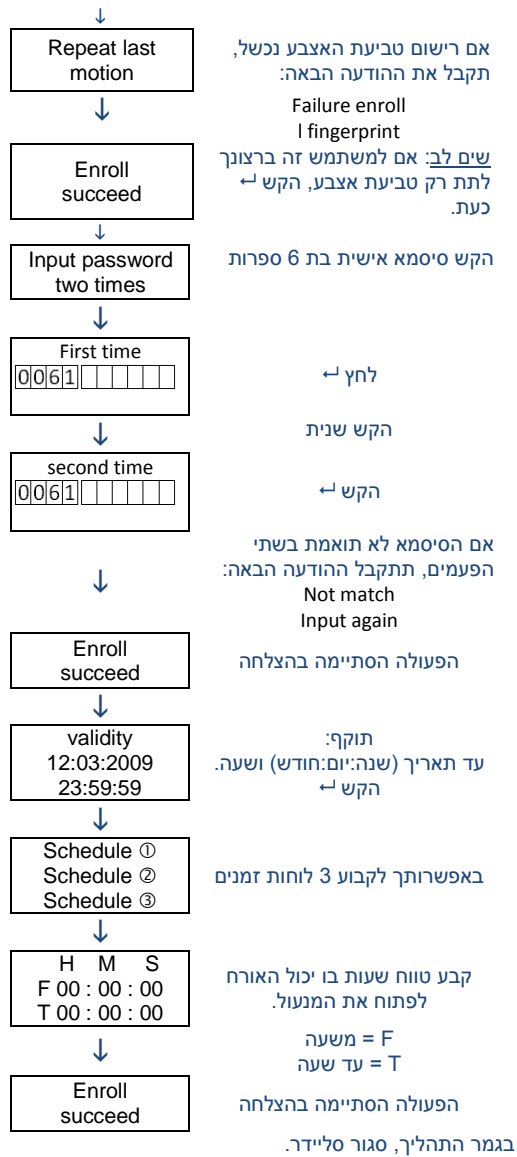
Repeat last motion

אם רישום טביעת האצבע נכשל, תקבל את ההודעה הבאה:

Failure enroll
l fingerprint

Enroll succeed

שים לב: אם למשתמש זה ברצונך לתת רק טביעת אצבע, הקש ↵ כעת.

Input password two times

הקש סיסמא אישית בת 6 ספרות

First time
0061

לחץ ↵

הקש שנית

second time
0061

הקש ↵

אם הסיסמא לא תואמת בשתי הפעמים, תתקבל ההודעה הבאה:
Not match
Input again

Enroll succeed

הפעולה הסתיימה בהצלחה

validity
12:03:2009
23:59:59

תוקף:
עד תאריך (שנה:יום:חודש) ושעה.
הקש ↵

Schedule ①
Schedule ②
Schedule ③

באפשרותך לקבוע 3 לוחות זמנים

H M S
F 00 : 00 : 00
T 00 : 00 : 00

קבע טווח שעות בו יכול האורח לפתוח את המנעול.

F = משעה
T = עד שעה

Enroll succeed

הפעולה הסתיימה בהצלחה

בגמר התהליך, סגור סליידר.